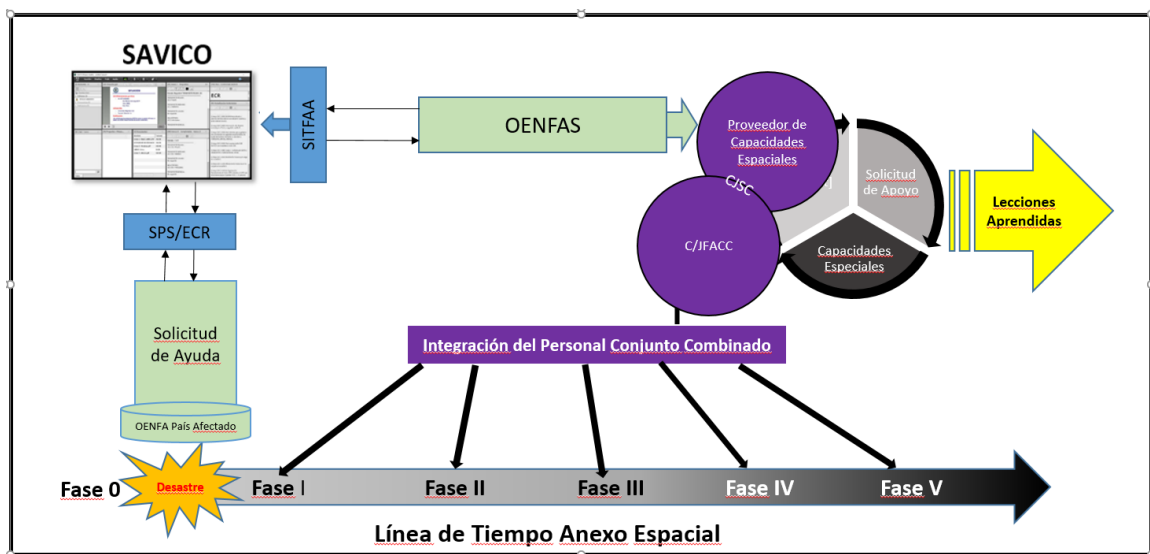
SAVICO

SITFAA

OENFAS

SPS/ECR

Solicitud de Ayuda

OENFA País Afectado

Proveedor de Capacidades Espaciales

CJSC

C/JFACC

Solicitud de Apoyo

Capacidades Especiales

Lecciones Aprendidas

Integración del Personal Conjunto Combinado

Fase 0

Desastre

Fase I

Fase II

Fase III

Fase IV

Fase V

Línea de Tiempo Anexo Espacial